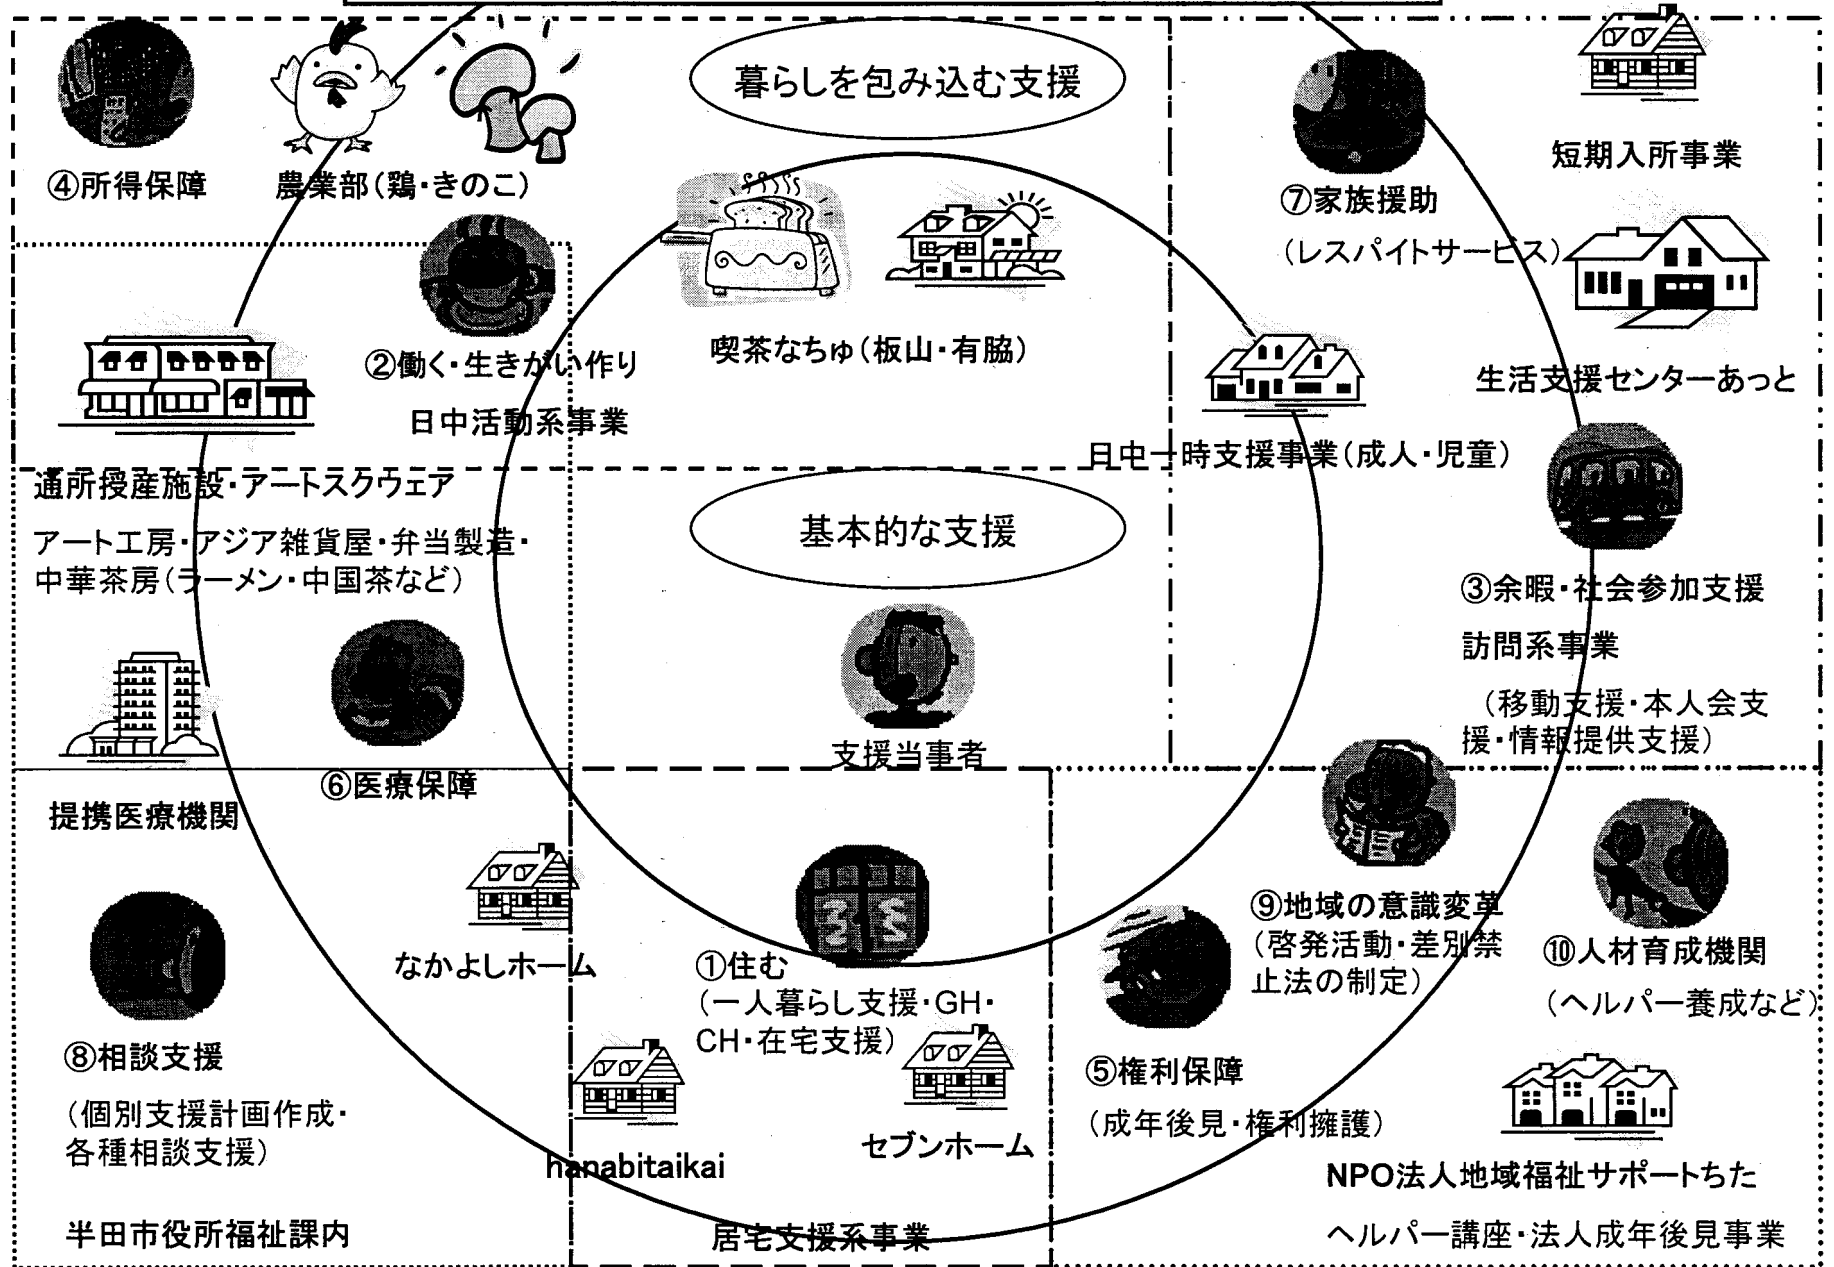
暮らしを包み込む支援

④所得保障

農業部（鶏・きのこ）

⑦家族援助
（レスパイトサービス）

短期入所事業

生活支援センターあっと

②働く・生きがい作り
日中活動系事業

喫茶なちゅ（板山・有脇）

日中一時支援事業（成人・児童）

通所授産施設・アートスクウェア
アート工房・アジア雑貨屋・弁当製造・中華茶房（ラーメン・中国茶など）

基本的な支援

支援当事者

③余暇・社会参加支援
訪問系事業
（移動支援・本人会支援・情報提供支援）

⑥医療保障

提携医療機関

なかよしホーム

①住む
（一人暮らし支援・GH・CH・在宅支援）

⑨地域の意識変革
（啓発活動・差別禁止法の制定）

⑩人材育成機関
（ヘルパー養成など）

⑧相談支援
（個別支援計画作成・各種相談支援）

⑤権利保障
（成年後見・権利擁護）

hanabitaikai

セブンホーム

NPO法人地域福祉サポートちた

半田市役所福祉課内

居宅支援系事業

ヘルパー講座・法人成年後見事業